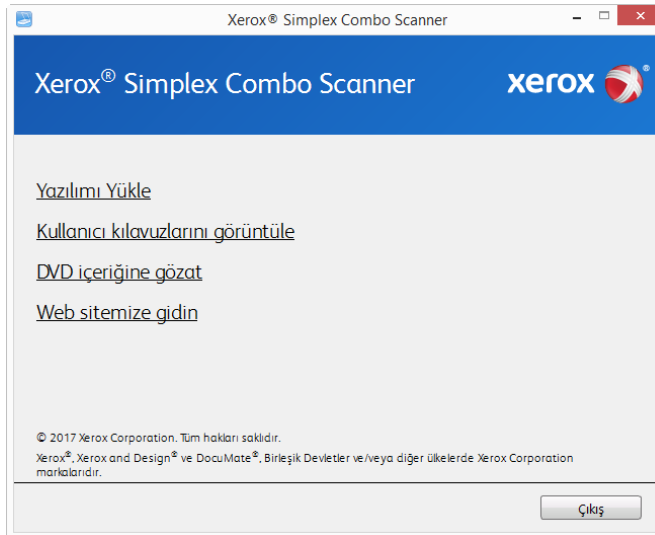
Xerox® Simplex Combo Scanner

Xerox® Simplex Combo Scanner

xerox

Yazılımı Yükle

Kullanıcı kılavuzlarını görüntüle

DVD içeriğine gözat

Web sitemize gidin

© 2017 Xerox Corporation. Tüm hakları saklıdır.

Xerox®, Xerox and Design® ve DocuMate®, Birleşik Devletler ve/veya diğer ülkelerde Xerox Corporation markalarıdır.

Çıkış